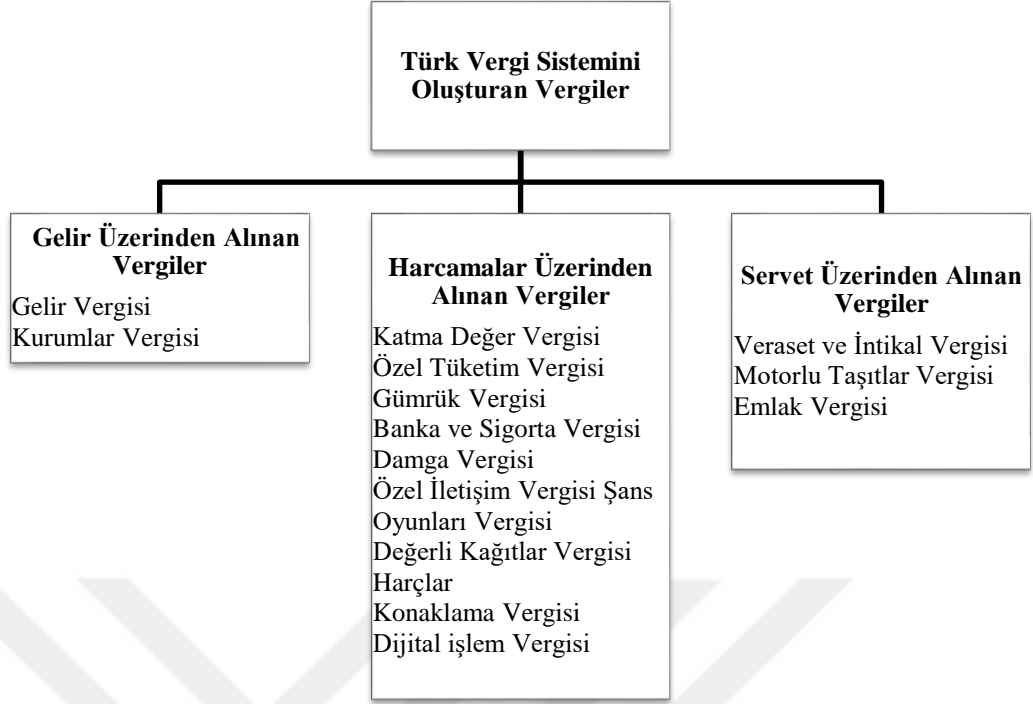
Türk Vergi Sistemini Oluşturan Vergiler

Gelir Üzerinden Alınan Vergiler
Gelir Vergisi
Kurumlar Vergisi

Harcamalar Üzerinden Alınan Vergiler
Katma Değer Vergisi
Özel Tüketim Vergisi
Gümrük Vergisi
Banka ve Sigorta Vergisi
Damga Vergisi
Özel İletişim Vergisi Şans Oyunları Vergisi
Değerli Kağıtlar Vergisi
Harçlar
Konaklama Vergisi
Dijital işlem Vergisi

Servet Üzerinden Alınan Vergiler
Veraset ve İntikal Vergisi
Motorlu Taşıtlar Vergisi
Emlak Vergisi